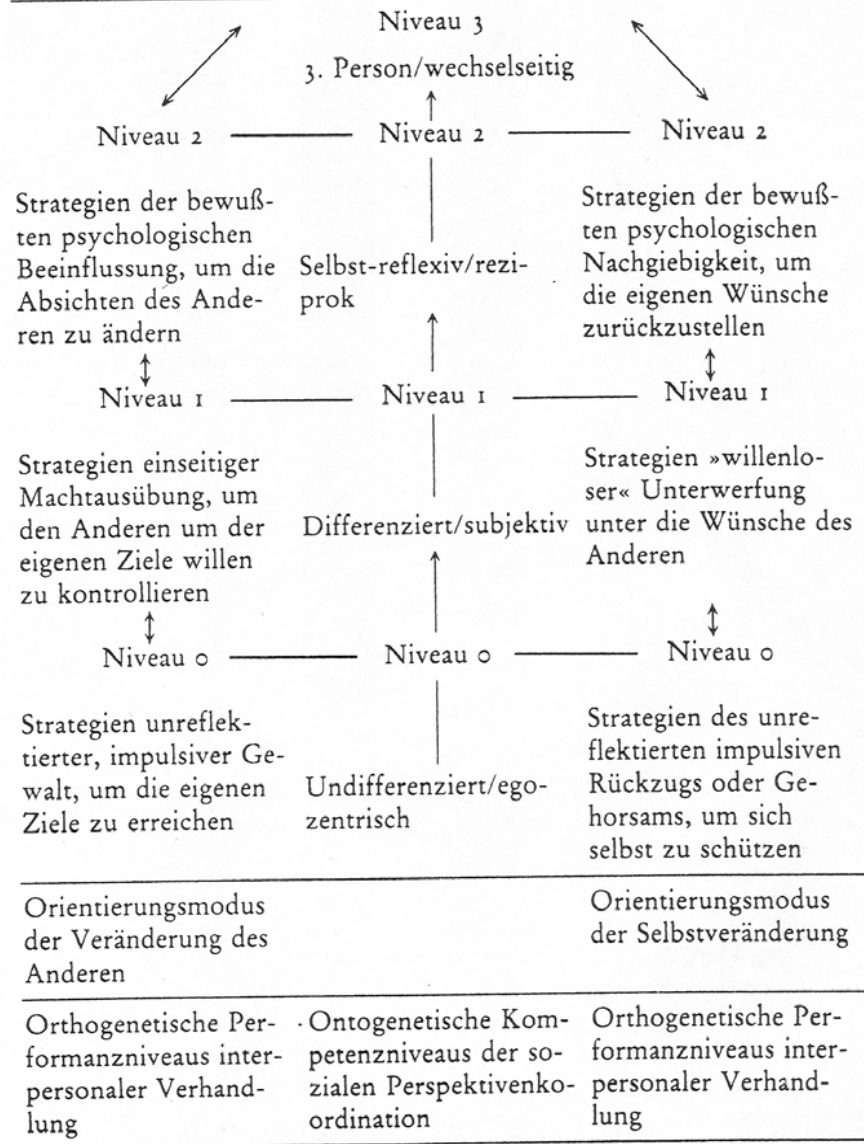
Niveau 3

3. Person/wechselseitig

Niveau 2 — Niveau 2 — Niveau 2

Strategien der bewußten psychologischen Beeinflussung, um die Absichten des Anderen zu ändern

Selbst-reflexiv/reziprok

Strategien der bewußten psychologischen Nachgiebigkeit, um die eigenen Wünsche zurückzustellen

Niveau 1 — Niveau 1 — Niveau 1

Strategien einseitiger Machtausübung, um den Anderen um der eigenen Ziele willen zu kontrollieren

Differenziert/subjektiv

Strategien »willenloser« Unterwerfung unter die Wünsche des Anderen

Niveau 0 — Niveau 0 — Niveau 0

Strategien unreflektierter, impulsiver Gewalt, um die eigenen Ziele zu erreichen

Undifferenziert/egozentrisch

Strategien des unreflektierten impulsiven Rückzugs oder Gehorsams, um sich selbst zu schützen

| Orientierungsmodus der Veränderung des Anderen | | Orientierungsmodus der Selbstveränderung |
|---|---|---|
| Orthogenetische Performanzniveaus interpersonaler Verhandlung | Ontogenetische Kompetenzniveaus der sozialen Perspektivenkoordination | Orthogenetische Performanzniveaus interpersonaler Verhandlung |